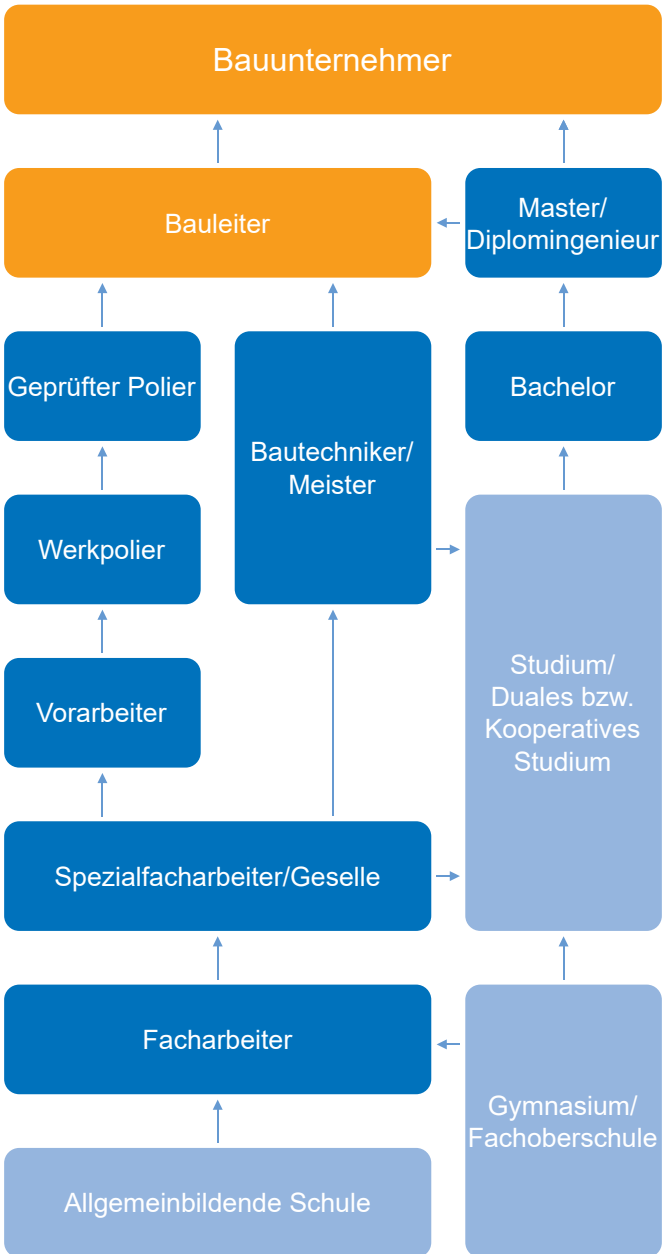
Bauunternehmer

Bauleiter

Master/
Diplomingenieur

Geprüfter Polier

Bautechniker/
Meister

Bachelor

Werkpolier

Vorarbeiter

Studium/
Duales bzw.
Kooperatives
Studium

Spezialfacharbeiter/Geselle

Facharbeiter

Gymnasium/
Fachoberschule

Allgemeinbildende Schule